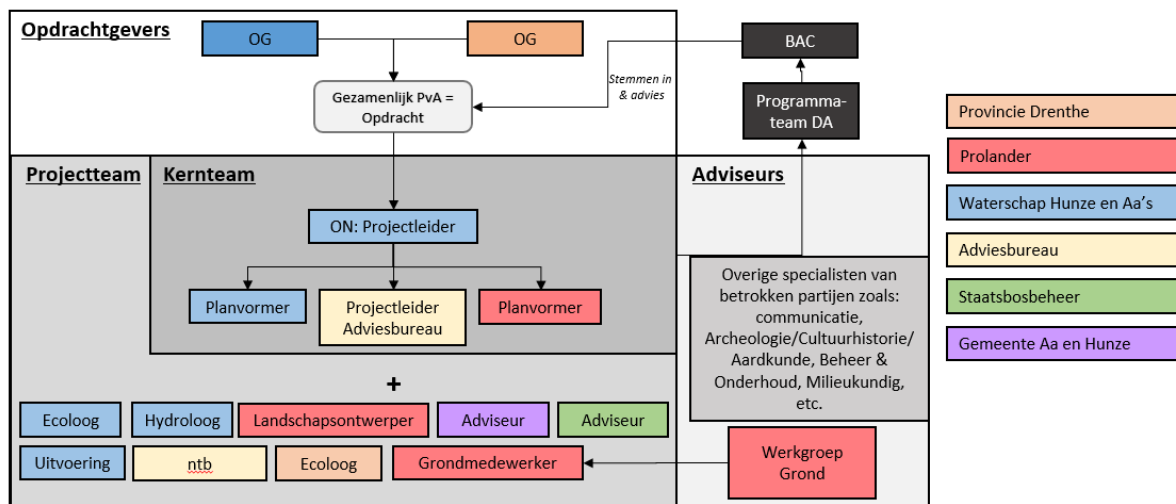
Opdrachtgevers

OG

OG

BAC

Stemmen in & advies

Gezamenlijk PvA = Opdracht

Programma-team DA

Projectteam

Kernteam

Adviseurs

ON: Projectleider

Planvormer

Projectleider Adviesbureau

Planvormer

Overige specialisten van betrokken partijen zoals: communicatie, Archeologie/Cultuurhistorie/ Aardkunde, Beheer & Onderhoud, Milieukundig, etc.

+

Ecoloog

Hydroloog

Landschapsontwerper

Adviseur

Adviseur

Uitvoering

ntb

Ecoloog

Grondmedewerker

Werkgroep Grond

Provincie Drenthe

Prolander

Waterschap Hunze en Aa's

Adviesbureau

Staatsbosbeheer

Gemeente Aa en Hunze